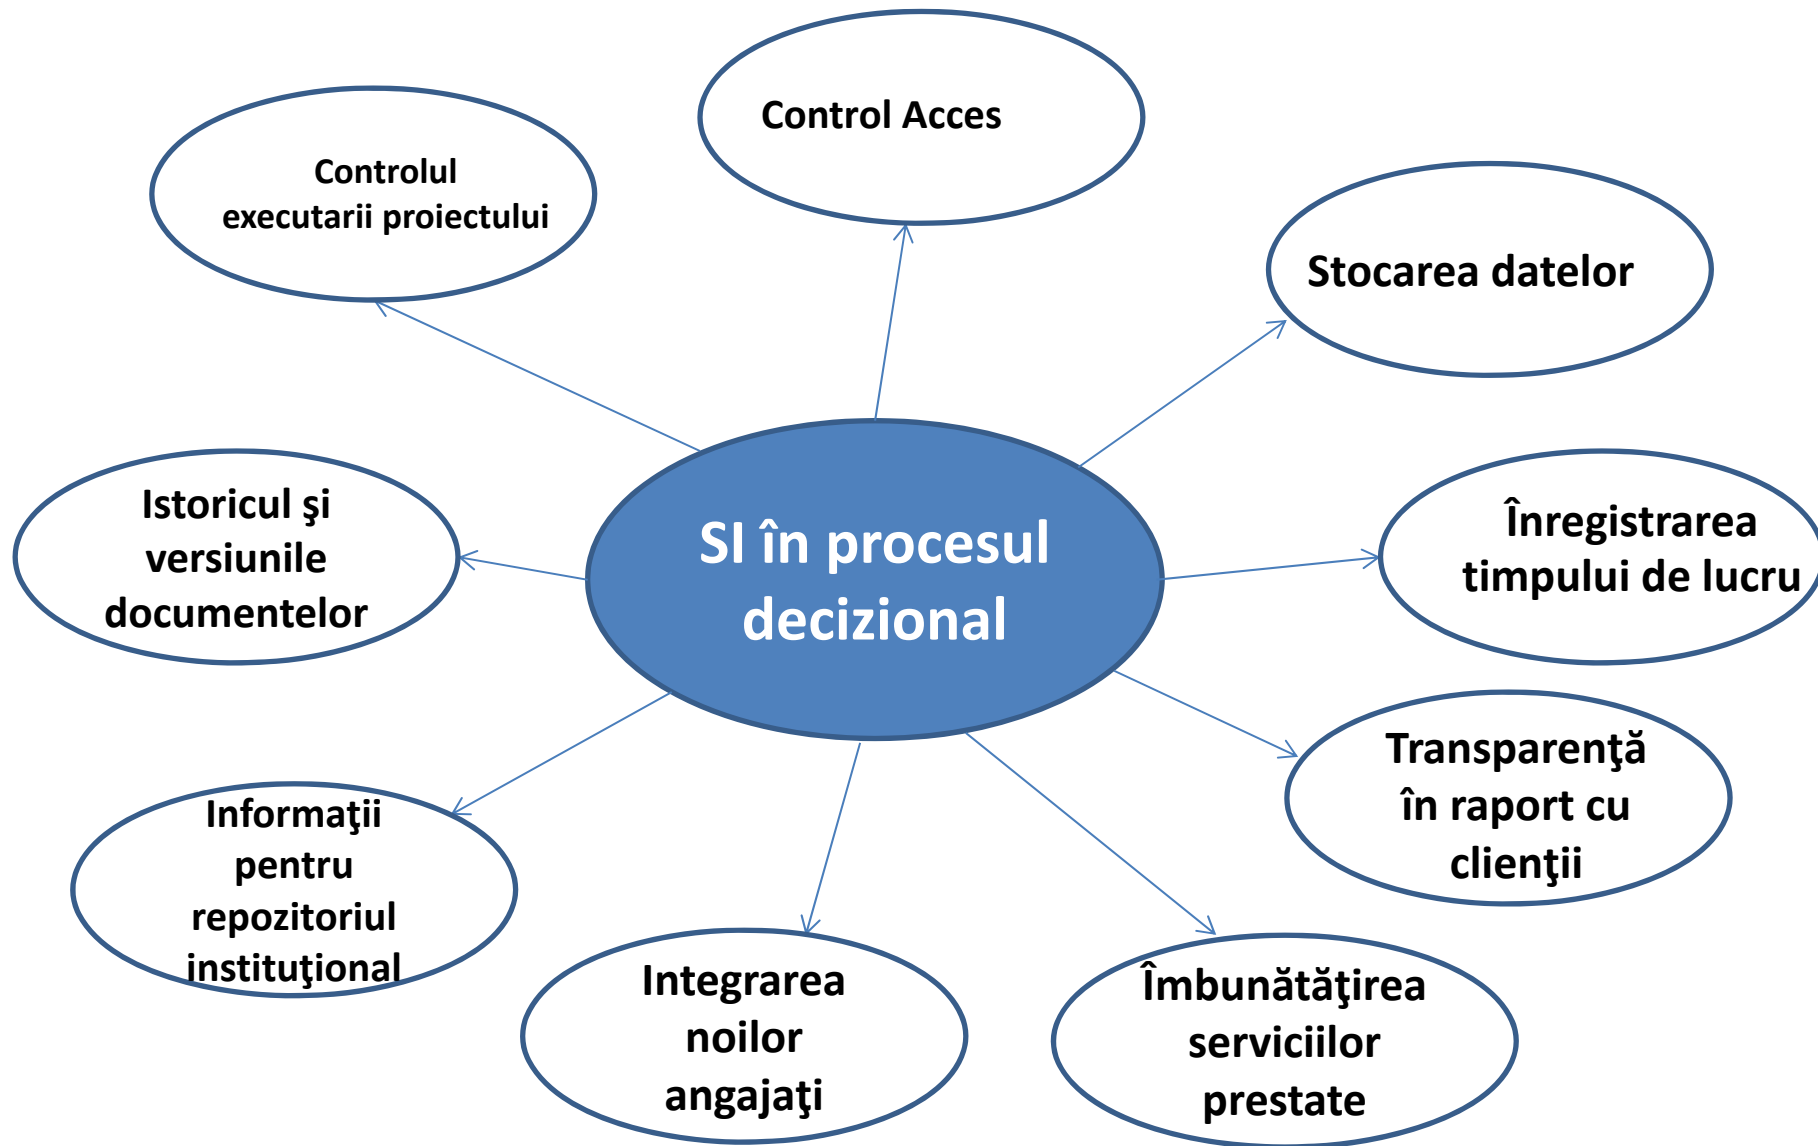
Controlul executarii proiectului

Control Acces

Stocarea datelor

Istoricul şi versiunile documentelor

SI în procesul decizional

Înregistrarea timpului de lucru

Transparenţă în raport cu clienţii

Informaţii pentru repozitoriul instituţional

Integrarea noilor angajaţi

Îmbunătăţirea serviciilor prestate